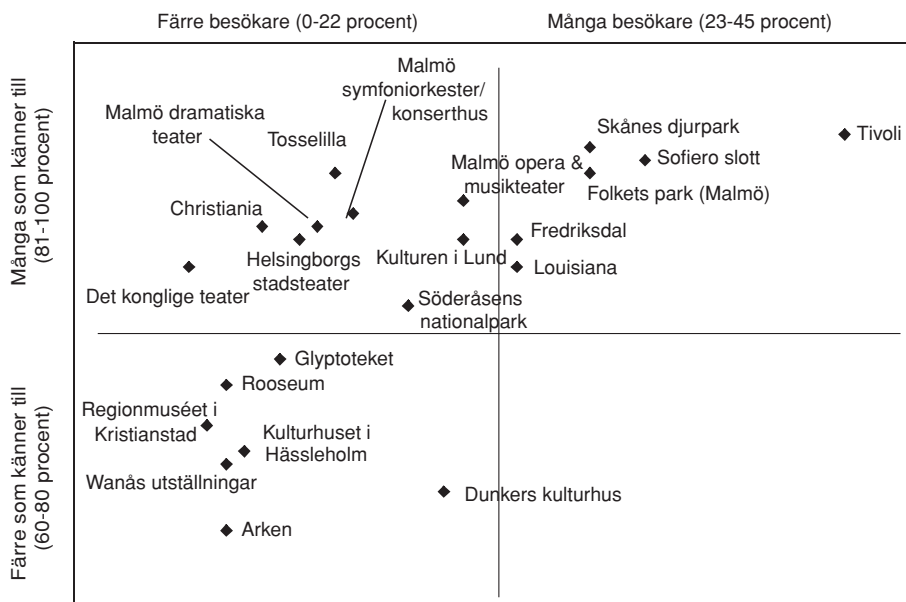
Färre besökare (0-22 procent)

Många besökare (23-45 procent)

Många som känner till (81-100 procent)

Färre som känner till (60-80 procent)

Malmö symfoniorkester/ konserthus

Malmö dramatiska teater

Tosselilla

Skånes djurpark

Tivoli

Sofiero slott

Malmö opera & musikteater

Folkets park (Malmö)

Christiania

Fredriksdal

Helsingborgs stadsteater

Kulturen i Lund

Louisiana

Det konglige teater

Söderåsens nationalpark

Glyptoteket

Rooseum

Regionmuséet i Kristianstad

Kulturhuset i Hässleholm

Wanås utställningar

Dunkers kulturhus

Arken